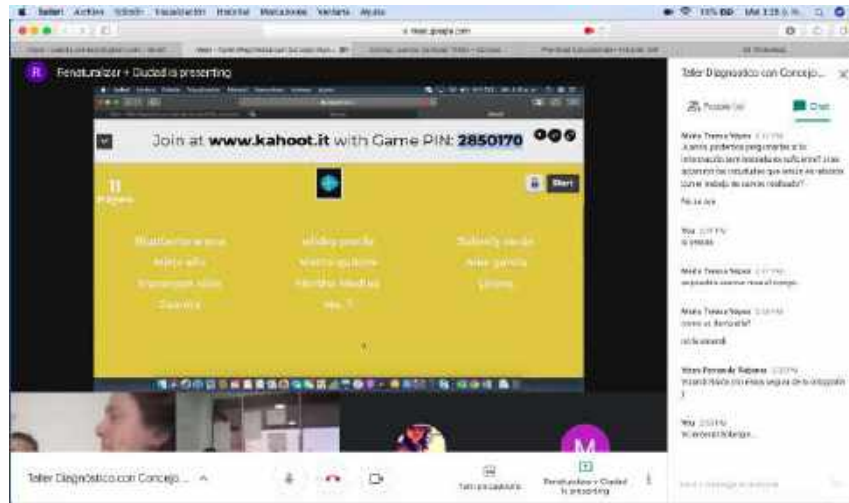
Safari Archivo Edición Visualización Historial Marcadores Ventana Ayuda

meet.google.com

Renaturalizar + Ciudad is presenting

Join at www.kahoot.it with Game PIN: 2850170

11 Players

Start

Taller Diagnóstico con Concejo...

Participantes

Chat

María Teresa Yáñez
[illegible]

You
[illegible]

María Teresa Yáñez
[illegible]

María Teresa Yáñez
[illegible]

Víctor Fernando Salgado
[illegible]

You
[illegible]

M

Taller Diagnóstico con Concejo...

Turn on captions

Renaturalizar + Ciudad is presenting